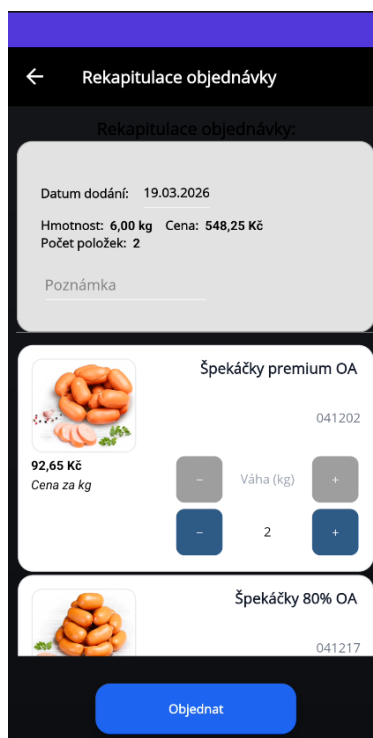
Rekapitulace objednávky

Rekapitulace objednávky:

Datum dodání: 19.03.2026

Hmotnost: 6,00 kg Cena: 548,25 Kč
Počet položek: 2

Poznámka

Špekáčky premium OA

041202

92,65 Kč
Cena za kg

-
Váha (kg)
+

-
2
+

Špekáčky 80% OA

041217

Objednat